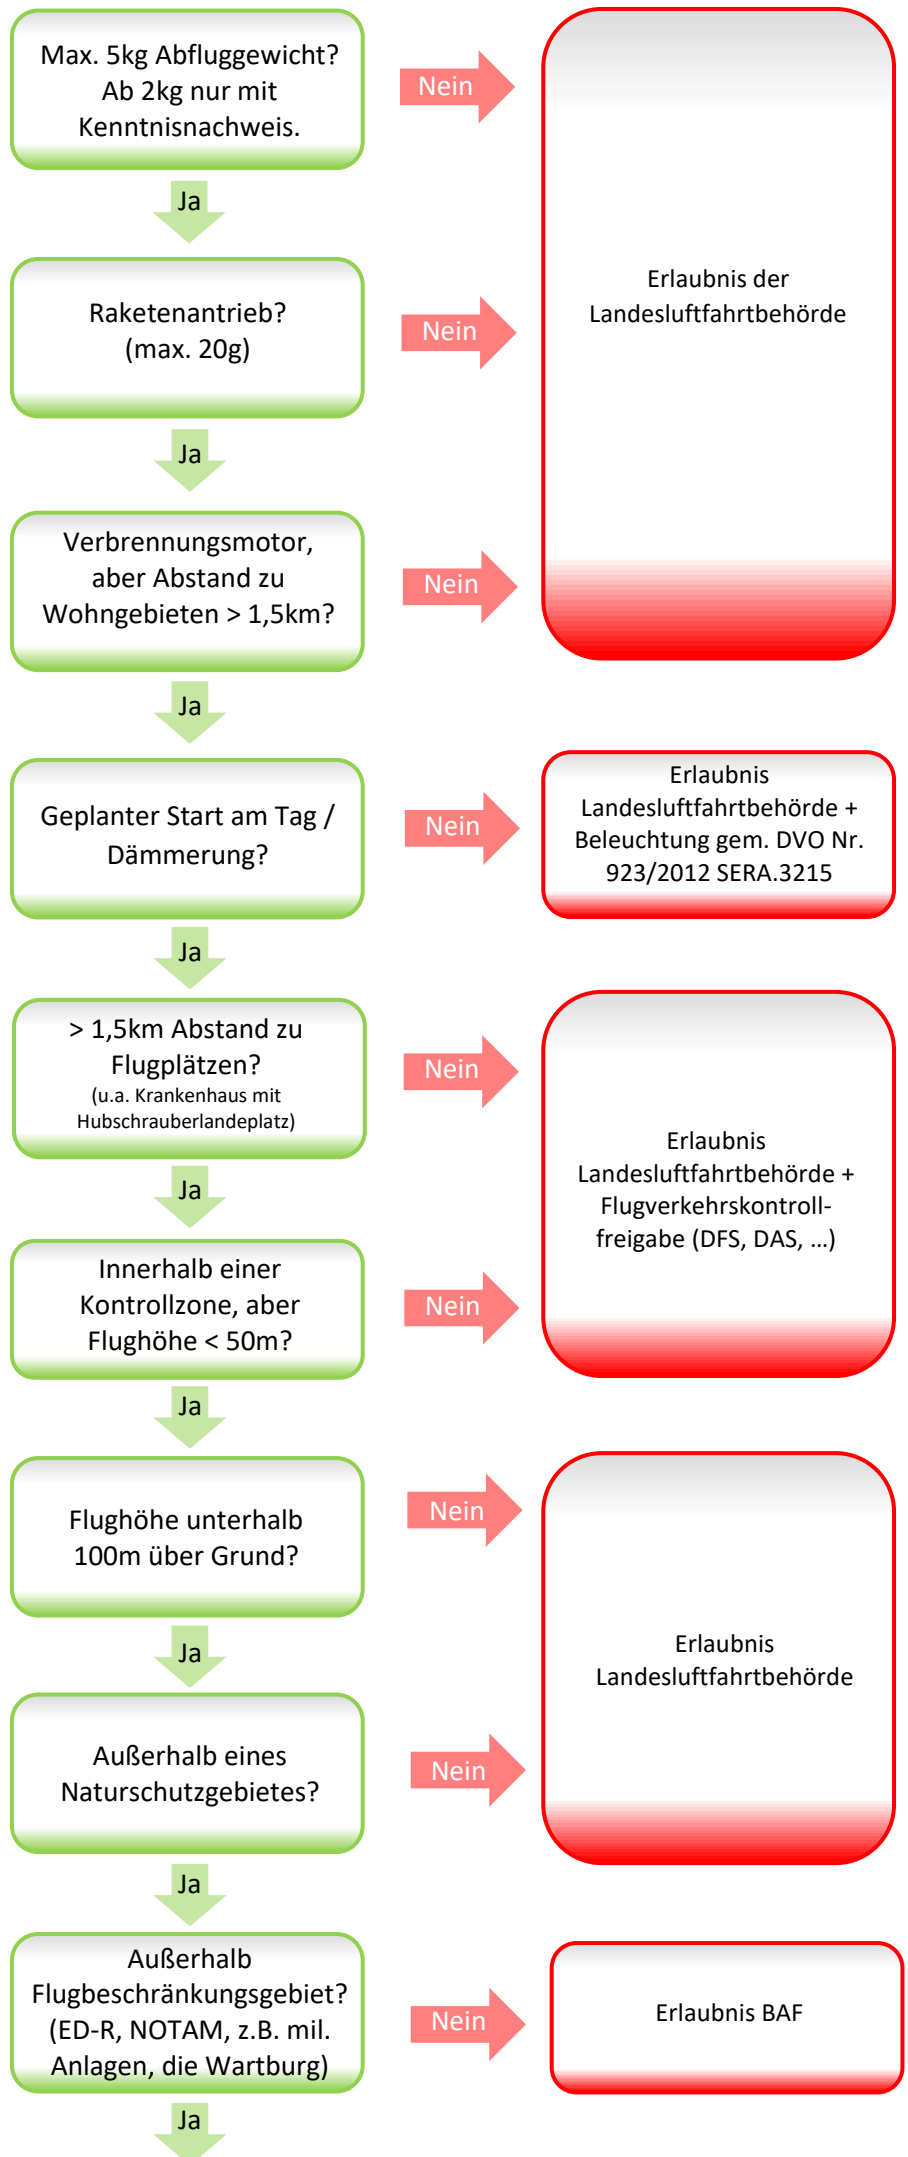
Max. 5kg Abfluggewicht? Ab 2kg nur mit Kenntnisnachweis.

Nein

Erlaubnis der Landesluftfahrtbehörde

Ja

Raketenantrieb? (max. 20g)

Nein

Ja

Verbrennungsmotor, aber Abstand zu Wohngebieten > 1,5km?

Nein

Ja

Geplanter Start am Tag / Dämmerung?

Nein

Erlaubnis Landesluftfahrtbehörde + Beleuchtung gem. DVO Nr. 923/2012 SERA.3215

Ja

> 1,5km Abstand zu Flugplätzen?
(u.a. Krankenhaus mit Hubschrauberlandeplatz)

Nein

Erlaubnis Landesluftfahrtbehörde + Flugverkehrskontrollfreigabe (DFS, DAS, …)

Ja

Innerhalb einer Kontrollzone, aber Flughöhe < 50m?

Nein

Ja

Flughöhe unterhalb 100m über Grund?

Nein

Erlaubnis Landesluftfahrtbehörde

Ja

Außerhalb eines Naturschutzgebietes?

Nein

Ja

Außerhalb Flugbeschränkungsgebiet? (ED-R, NOTAM, z.B. mil. Anlagen, die Wartburg)

Nein

Erlaubnis BAF

Ja